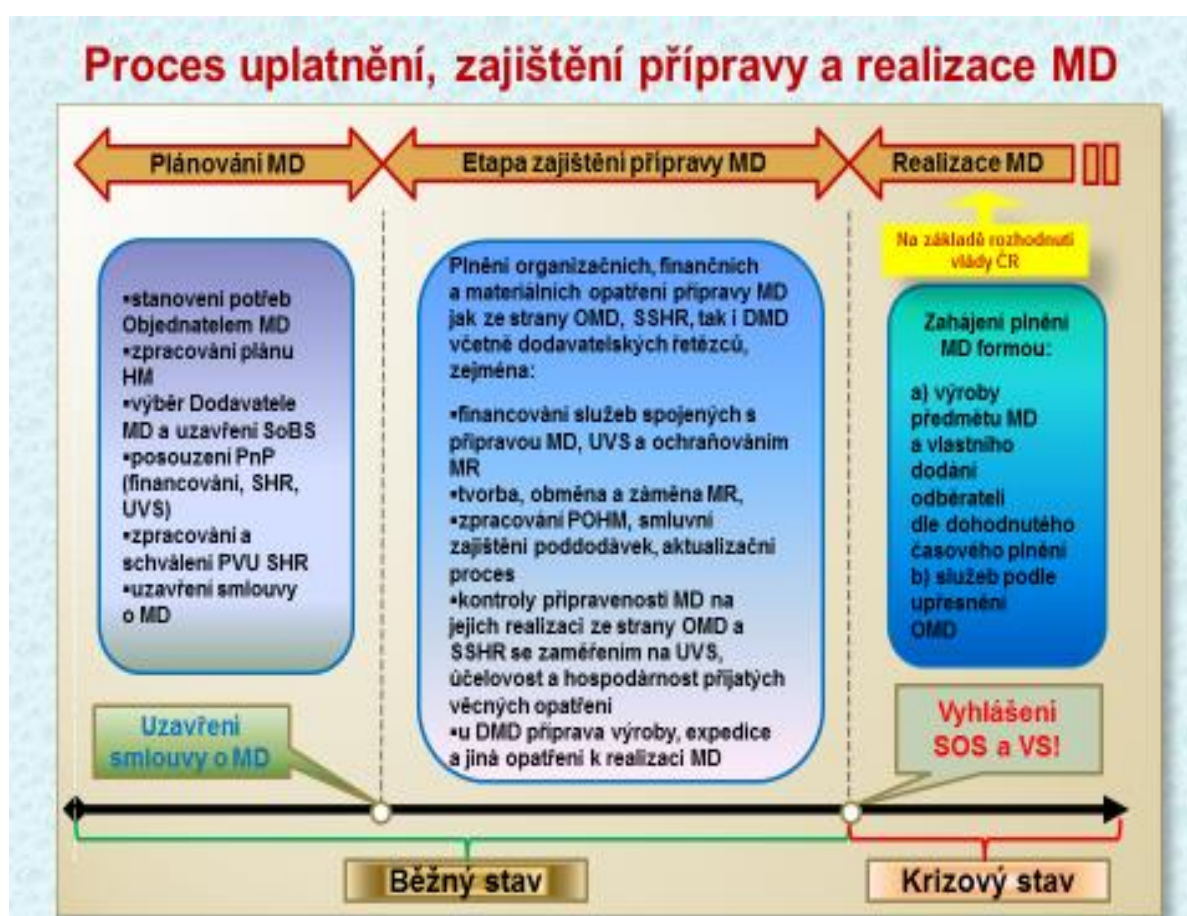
Proces uplatnění, zajištění přípravy a realizace MD

Plánování MD

Etapa zajištění přípravy MD

Realizace MD

Na základě rozhodnutí vlády ČR

▪stanovení potřeb Objednatelem MD
▪zpracování plánu HM
▪výběr Dodavatele MD a uzavření SoBS
▪posouzení PnP (financování, SHR, UVS)
▪zpracování a schválení PVU SHR
▪uzavření smlouvy o MD

Plnění organizačních, finančních a materiálních opatření přípravy MD jak ze strany OMD, SSHR, tak i DMD včetně dodavatelských řetězců, zejména:

▪financování služeb spojených s přípravou MD, UVS a ochraňováním MR
▪tvorba, obměna a záměna MR,
▪zpracování POHM, smluvní zajištění poddodávek, aktualizační proces
▪kontroly připravenosti MD na jejich realizaci ze strany OMD a SSHR se zaměřením na UVS, účelovost a hospodárnost přijatých věcných opatření
▪u DMD příprava výroby, expedice a jiná opatření k realizaci MD

Zahájení plnění MD formou:

a) výroby předmětu MD a vlastního dodání odběrateli dle dohodnutého časového plnění
b) služeb podle upřesnění OMD

Uzavření smlouvy o MD

Vyhlášení SOS a VS!

Běžný stav

Krizový stav